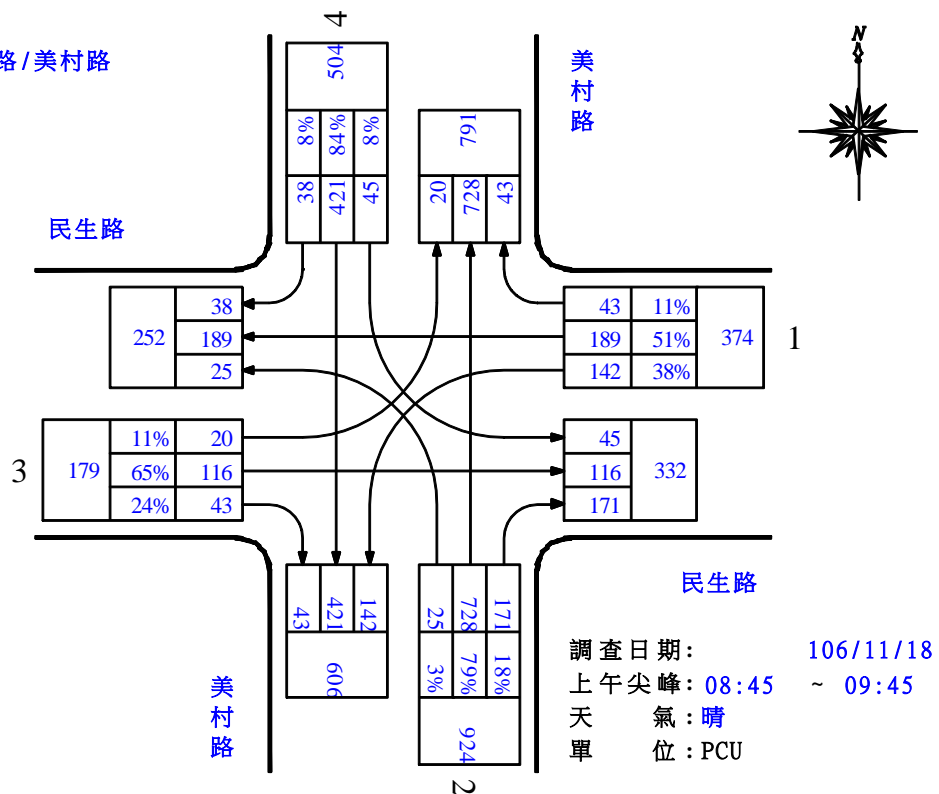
路/美村路

4

504

8% 84% 8%

38 421 45

791

20 728 43

美村路

N

民生路

252

38
189
25

43 11%
189 51%
142 38%

374

1

3

179

11% 20
65% 116
24% 43

45
116
171

332

43 421 142

606

25 728 171

3% 79% 18%

924

2

民生路

美村路

調查日期: 106/11/18
上午尖峰: 08:45 ~ 09:45
天 氣: 晴
單 位: PCU